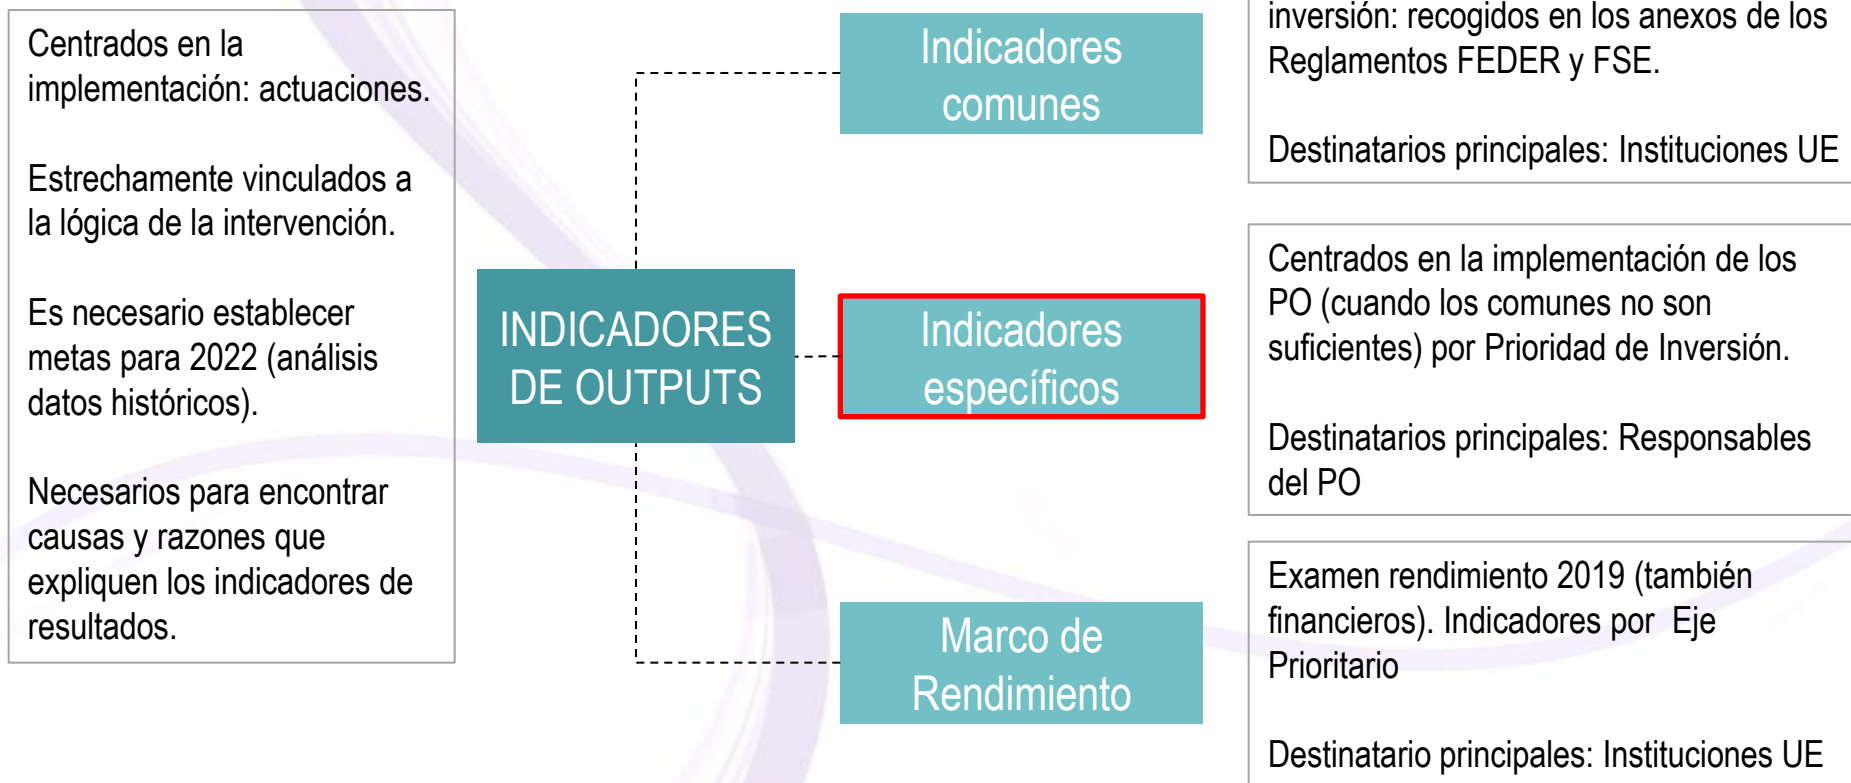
Centrados en la implementación: actuaciones.

Estrechamente vinculados a la lógica de la intervención.

Es necesario establecer metas para 2022 (análisis datos históricos).

Necesarios para encontrar causas y razones que expliquen los indicadores de resultados.

INDICADORES DE OUTPUTS

Indicadores comunes

Indicadores específicos

Marco de Rendimiento

inversión: recogidos en los anexos de los Reglamentos FEDER y FSE.

Destinatarios principales: Instituciones UE

Centrados en la implementación de los PO (cuando los comunes no son suficientes) por Prioridad de Inversión.

Destinatarios principales: Responsables del PO

Examen rendimiento 2019 (también financieros). Indicadores por Eje Prioritario

Destinatario principales: Instituciones UE